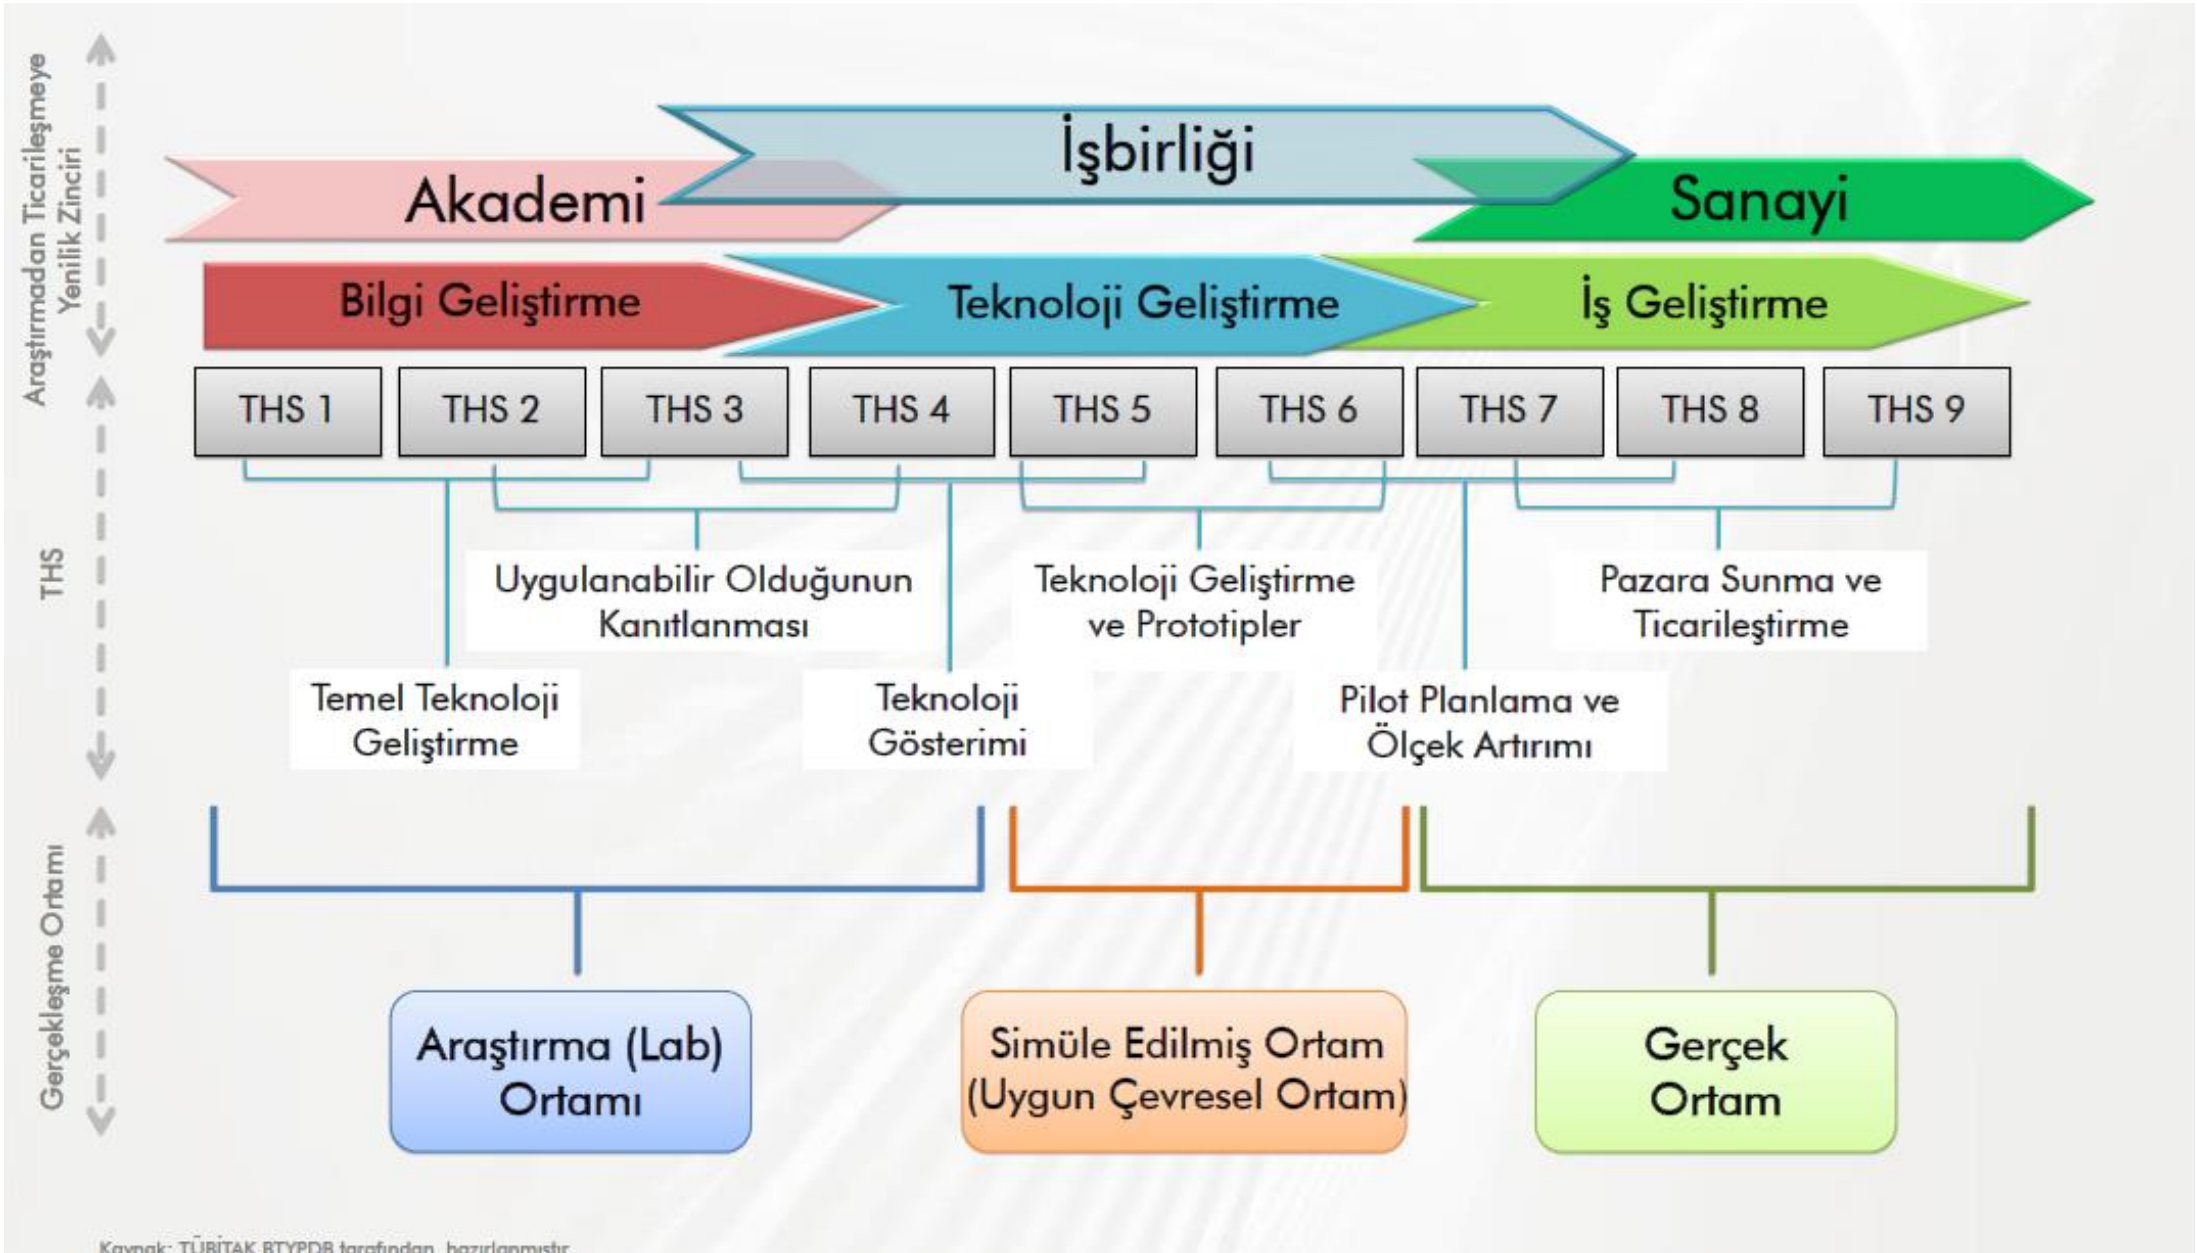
Araştırmadan Ticarileşmeye Yenilik Zinciri

Akademi

İşbirliği

Sanayi

Bilgi Geliştirme

Teknoloji Geliştirme

İş Geliştirme

THS

THS 1

THS 2

THS 3

THS 4

THS 5

THS 6

THS 7

THS 8

THS 9

Uygulanabilir Olduğunun Kanıtlanması

Teknoloji Geliştirme ve Prototipler

Pazara Sunma ve Ticarileştirme

Temel Teknoloji Geliştirme

Teknoloji Gösterimi

Pilot Planlama ve Ölçek Artırımı

Gerçekleşme Ortamı

Araştırma (Lab) Ortamı

Simüle Edilmiş Ortam (Uygun Çevresel Ortam)

Gerçek Ortam

Kaynak: TÜBİTAK BTYPDB tarafından hazırlanmıştır